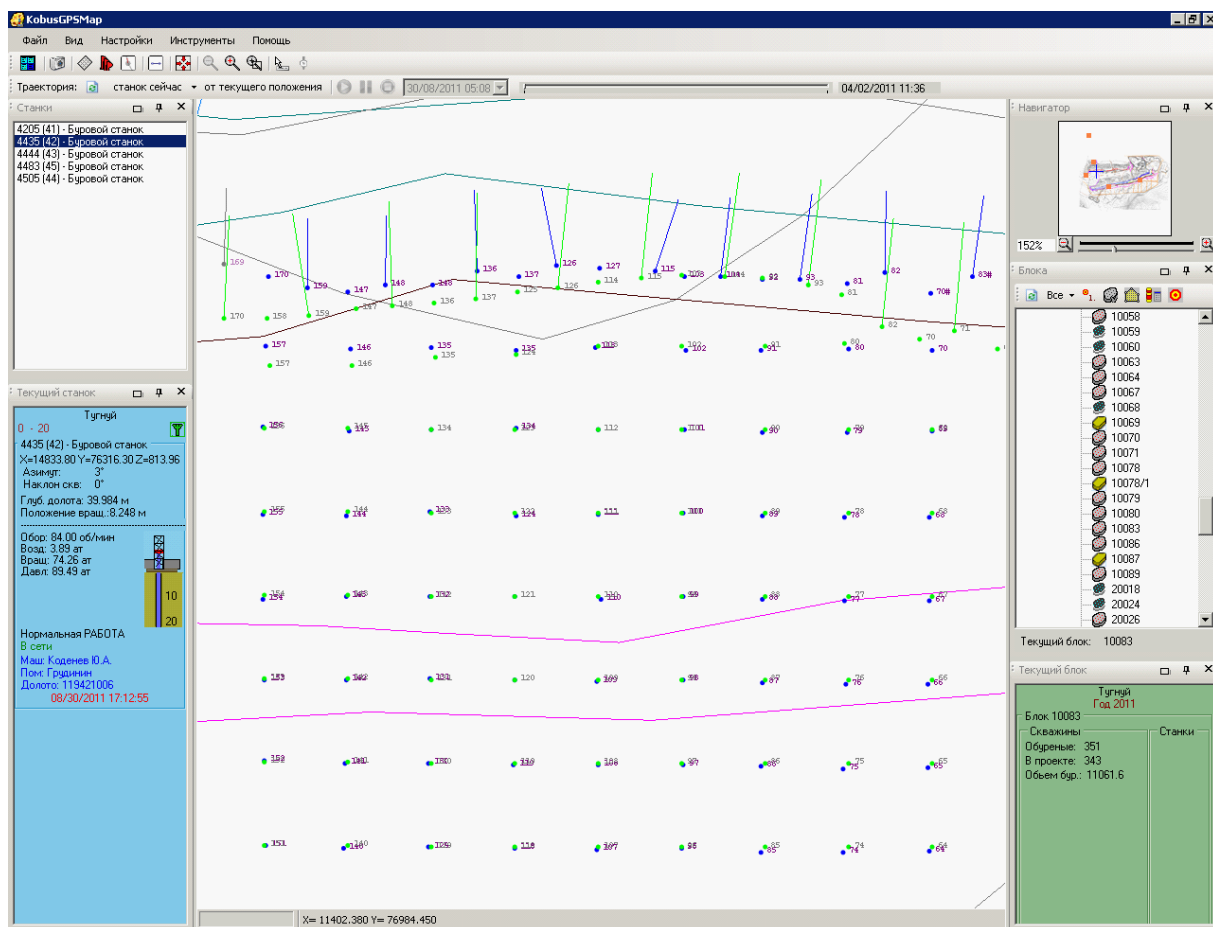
KobusGPSMap

Файл Вид Настройки Инструменты Помощь

Траектория: станок сейчас от текущего положения 30/08/2011 05:08 04/02/2011 11:36

Станки

4205 (41) - Буровой станок
4435 (42) - Буровой станок
4444 (43) - Буровой станок
4483 (45) - Буровой станок
4505 (44) - Буровой станок

Текущий станок

Тугнуй
0 - 20
4435 (42) - Буровой станок
X=14833.80 Y=76316.30 Z=813.96
Азимут: 3°
Наклон скв: 0°
Глуб. долота: 39.984 м
Положение вращ.:8.248 м

Обор: 84.00 об/мин
Возд: 3.89 ат
Вращ: 74.26 ат
Давл: 89.49 ат

10
20

Нормальная РАБОТА
В сети
Маш: Коденев Ю.А.
Пом: Грудинин
Долото: 119421006
08/30/2011 17:12:55

169 170 159 147 148 148 136 137 126 127 115 103 104 92 93 81 70 83

170 158 159 147 148 136 137 125 126 114 115 103 104 92 93 81 82 70 71

157 146 135 135 123 102 91 80 70
157 146 135 124

156 145 134 123 112 101 90 79 68

155 144 133 122 111 100 89 78 67

154 143 132 121 110 99 88 77 67

153 142 131 120 109 98 87 76 66

152 141 130 119 108 97 86 75 65

151 140 129 118 107 96 85 74 64

X= 11402.380 Y= 76984.450

Навигатор

152%

Блока

Все 1.

10058
10059
10060
10063
10064
10067
10068
10069
10070
10071
10078
10078/1
10079
10080
10083
10086
10087
10089
20018
20024
20026

Текущий блок: 10083

Текущий блок

Тугнуй
Год 2011
Блок 10083
Скважины
Обуренные: 351
В проекте: 343
Обьем бур.: 11061.6
Станки